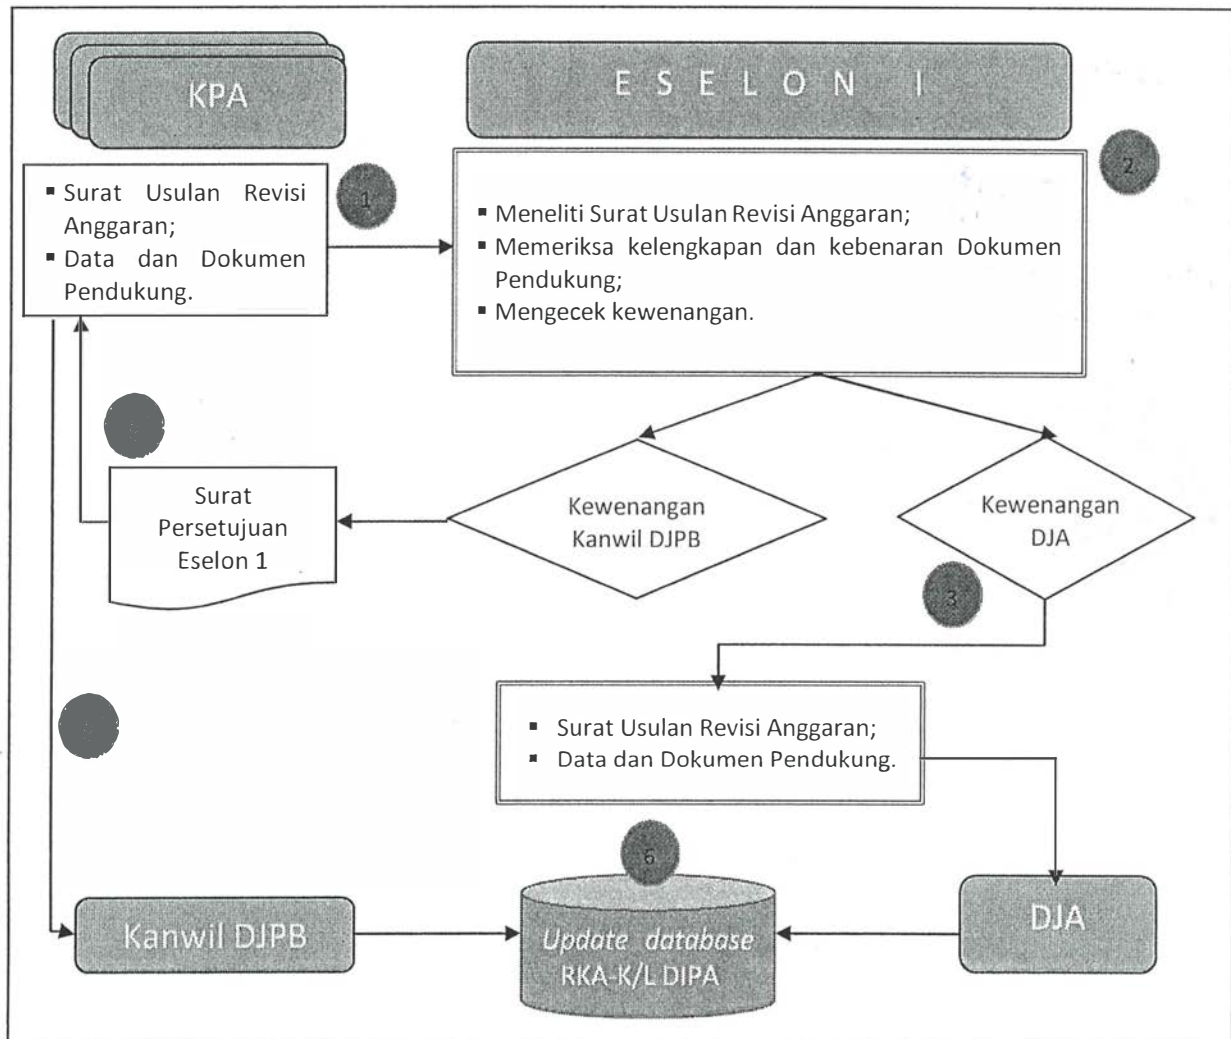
KPA

E S E L O N I

▪ Surat Usulan Revisi Anggaran;
▪ Data dan Dokumen Pendukung.

1

2

▪ Meneliti Surat Usulan Revisi Anggaran;
▪ Memeriksa kelengkapan dan kebenaran Dokumen Pendukung;
▪ Mengecek kewenangan.

Surat Persetujuan Eselon 1

Kewenangan Kanwil DJPB

Kewenangan DJA

3

▪ Surat Usulan Revisi Anggaran;
▪ Data dan Dokumen Pendukung.

6

Kanwil DJPB

Update database RKA-K/L DIPA

DJA